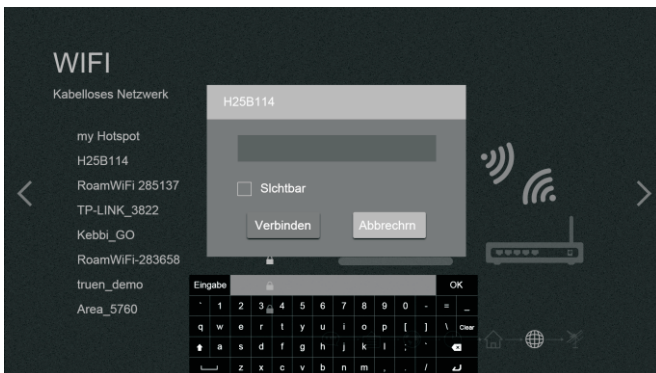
WIFI

Kabelloses Netzwerk

my Hotspot
H25B114
RoamWiFi 285137
TP-LINK_3822
Kebbi_GO
RoamWiFi-283658
truen_demo
Area_5760

H25B114

Sichtbar

Verbinden

Abbrechrn

Eingabe

OK

` 1 2 3 4 5 6 7 8 9 0 - = _
q w e r t y u i o p [ ] \ Clear
a s d f g h j k l ; '
z x c v b n m , . /